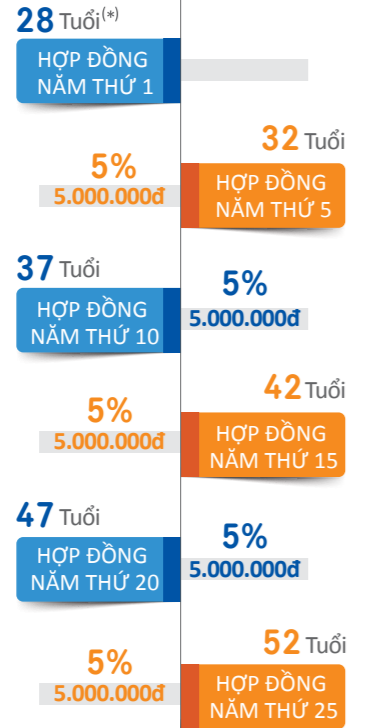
28 Tuổi(*)
HỢP ĐỒNG NĂM THỨ 1

32 Tuổi
5%
5.000.000đ
HỢP ĐỒNG NĂM THỨ 5

37 Tuổi
HỢP ĐỒNG NĂM THỨ 10
5%
5.000.000đ

42 Tuổi
5%
5.000.000đ
HỢP ĐỒNG NĂM THỨ 15

47 Tuổi
HỢP ĐỒNG NĂM THỨ 20
5%
5.000.000đ

52 Tuổi
5%
5.000.000đ
HỢP ĐỒNG NĂM THỨ 25